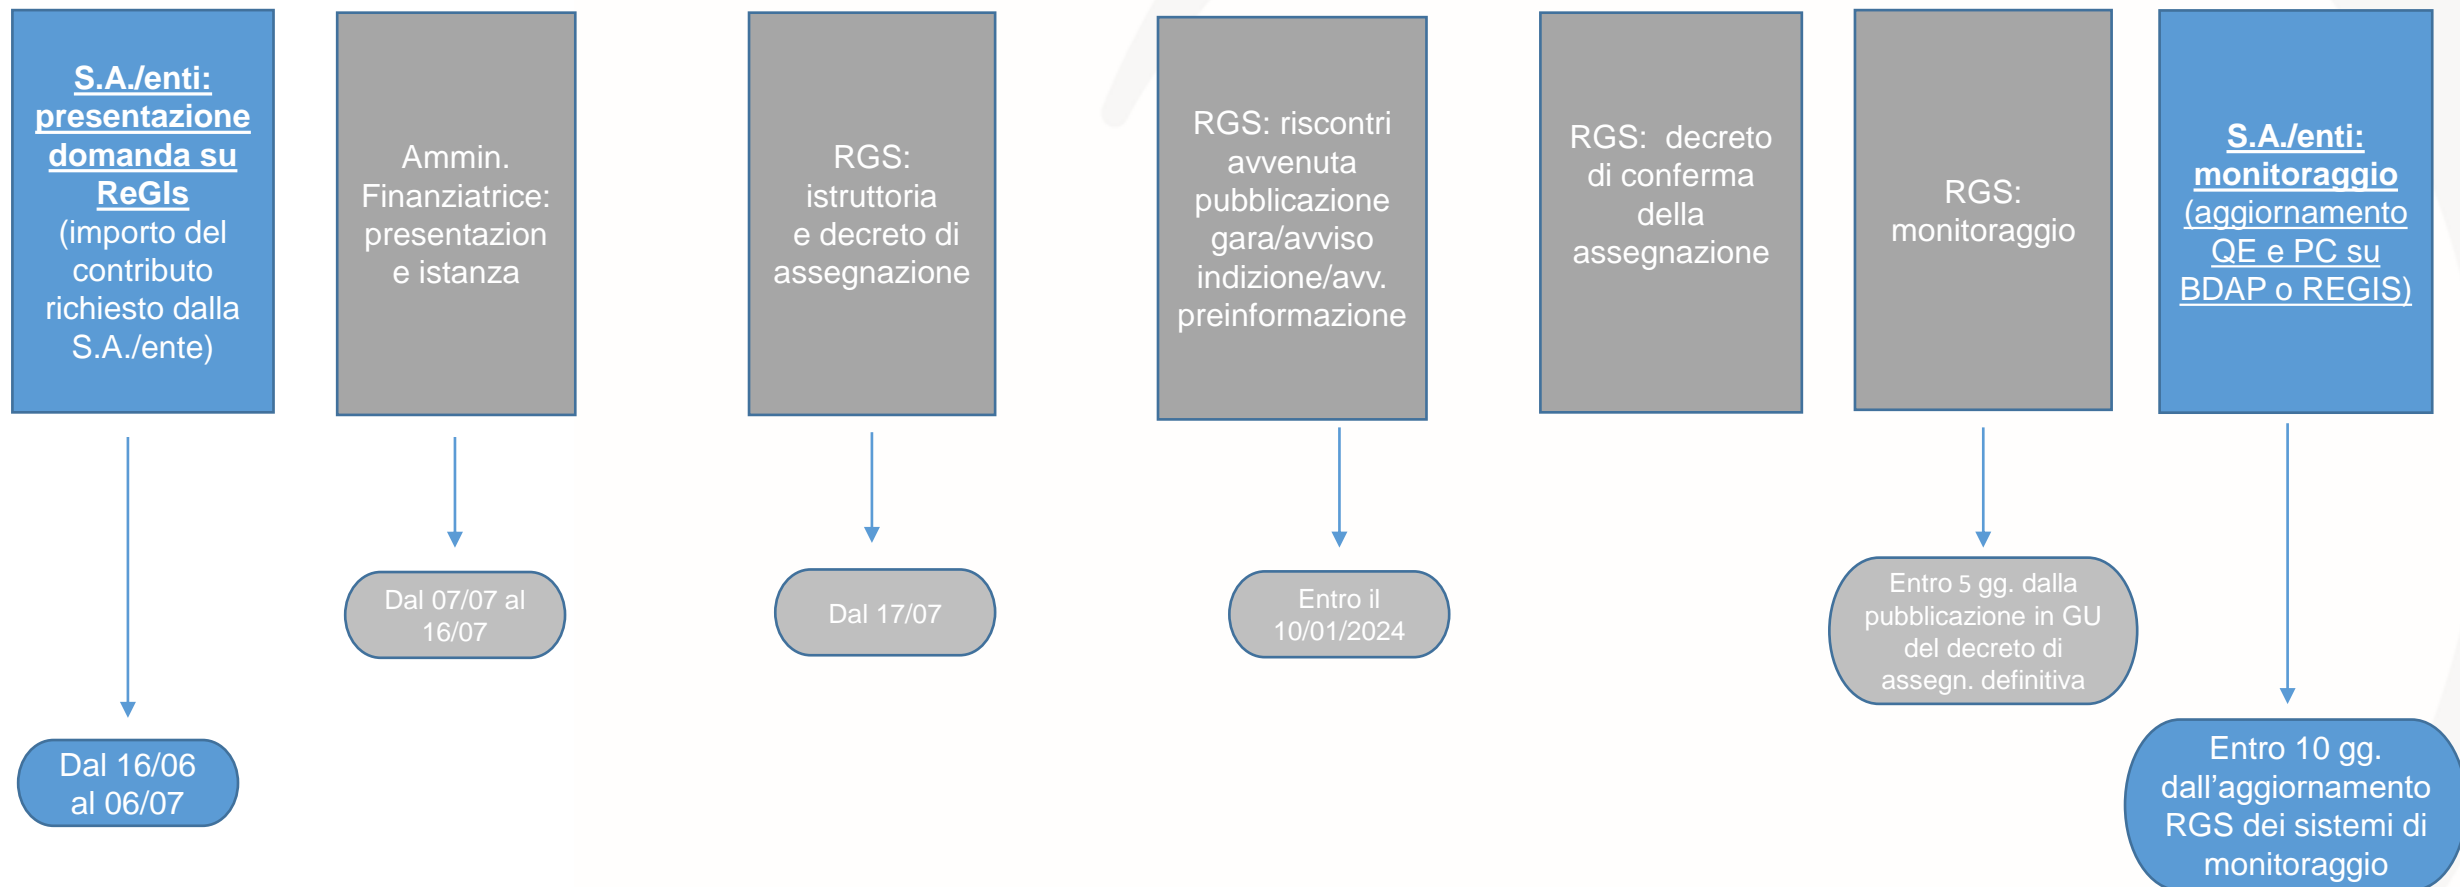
S.A./enti: presentazione domanda su ReGIs (importo del contributo richiesto dalla S.A./ente)

Dal 16/06 al 06/07

Ammin. Finanziatrice: presentazion e istanza

Dal 07/07 al 16/07

RGS: istruttoria e decreto di assegnazione

Dal 17/07

RGS: riscontri avvenuta pubblicazione gara/avviso indizione/avv. preinformazione

Entro il 10/01/2024

RGS: decreto di conferma della assegnazione

RGS: monitoraggio

Entro 5 gg. dalla pubblicazione in GU del decreto di assegn. definitiva

S.A./enti: monitoraggio (aggiornamento QE e PC su BDAP o REGIS)

Entro 10 gg. dall’aggiornamento RGS dei sistemi di monitoraggio